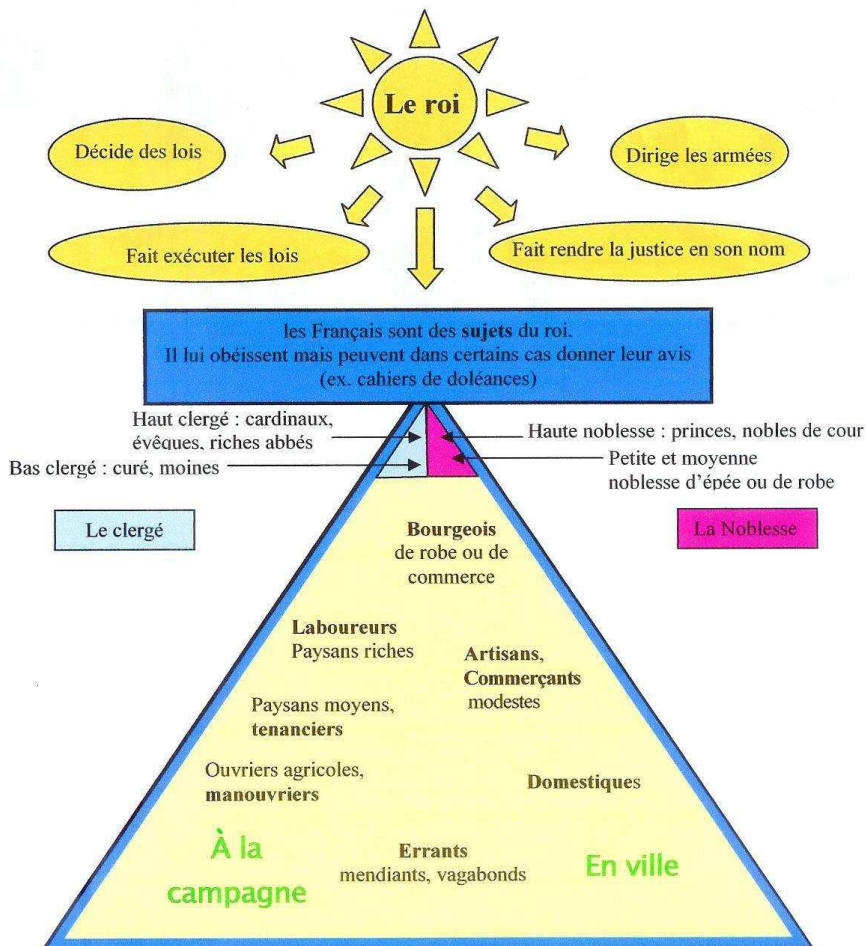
Le roi

Décide des lois

Dirige les armées

Fait exécuter les lois

Fait rendre la justice en son nom

les Français sont des sujets du roi.
Il lui obéissent mais peuvent dans certains cas donner leur avis (ex. cahiers de doléances)

Haut clergé : cardinaux, évêques, riches abbés

Bas clergé : curé, moines

Haute noblesse : princes, nobles de cour

Petite et moyenne noblesse d'épée ou de robe

Le clergé

La Noblesse

Bourgeois de robe ou de commerce

Laboureurs Paysans riches

Artisans, Commerçants modestes

Paysans moyens, tenanciers

Ouvriers agricoles, manouvriers

Domestiques

À la campagne

Errants mendiants, vagabonds

En ville